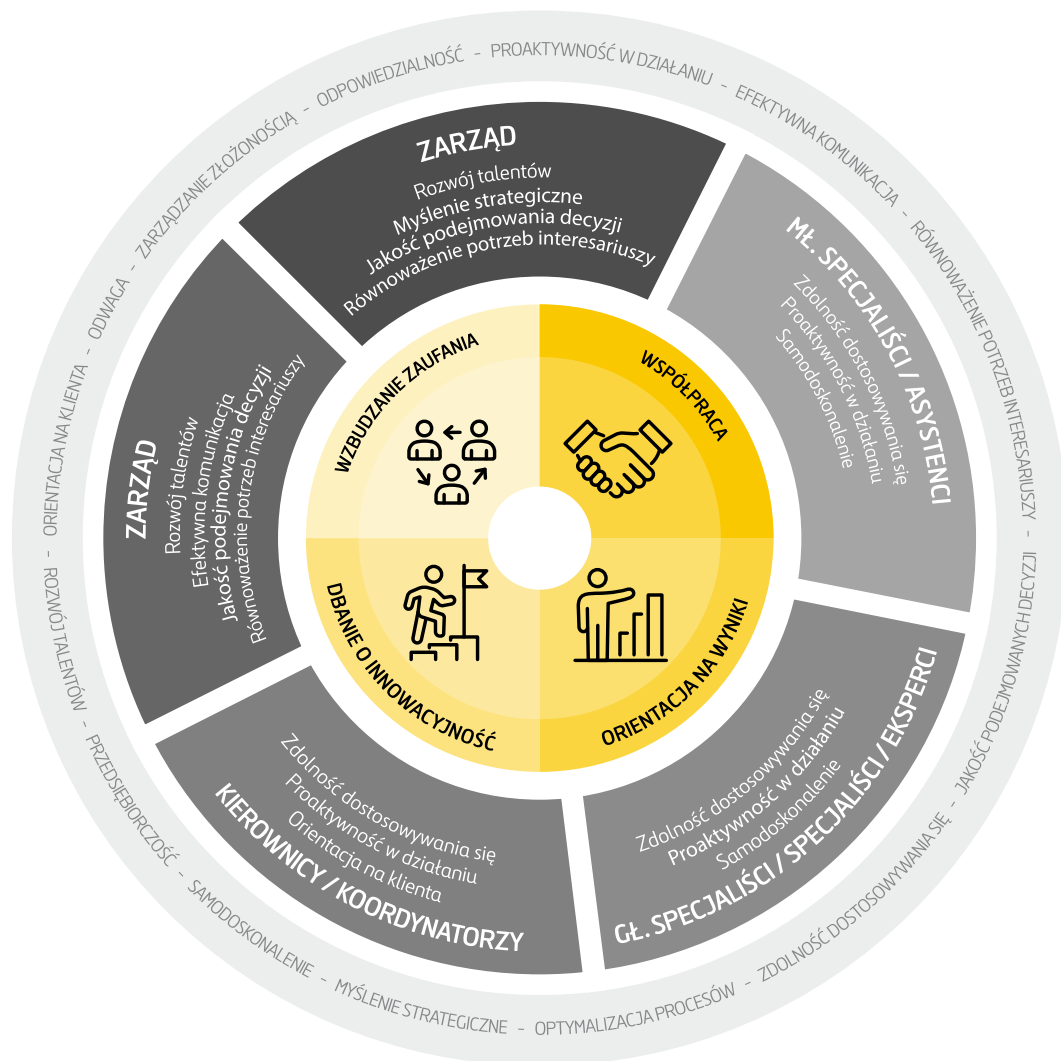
ODPOWIEDZIALNOŚĆ - PROAKTYWNOŚĆ W DZIAŁANIU - EFEKTYWNA KOMUNIKACJA - RÓWNOWAŻENIE POTRZEB INTERESARIUSZY - JAKOŚĆ PODEJMOWANYCH DECYZJI - ZDOLNOŚĆ DOSTOSOWYWANIA SIĘ - OPTYMALIZACJA PROCESÓW - MYŚLENIE STRATEGICZNE - SAMODOSKONALENIE - PRZEDSIĘBIORCZOŚĆ - ROZWÓJ TALENTÓW - ORIENTACJA NA KLIENTA - ODWAGA - ZARZĄDZANIE ZŁOŻONOŚCIĄ -

ZARZĄD
Rozwój talentów
Myślenie strategiczne
Jakość podejmowania decyzji
Równoważenie potrzeb interesariuszy

MŁ. SPECJALIŚCI / ASYSTENCI
Zdolność dostosowywania się
Proaktywność w działaniu
Samodoskonalenie

GŁ. SPECJALIŚCI / SPECJALIŚCI / EKSPERCI
Zdolność dostosowywania się
Proaktywność w działaniu
Samodoskonalenie

KIEROWNICY / KOORDYNATORZY
Zdolność dostosowywania się
Proaktywność w działaniu
Orientacja na klienta

ZARZĄD
Rozwój talentów
Efektywna komunikacja
Jakość podejmowania decyzji
Równoważenie potrzeb interesariuszy

WZBUDZANIE ZAUFANIA
WSPÓŁPRACA
ORIENTACJA NA WYNIKI
DBANIE O INNOWACYJNOŚĆ